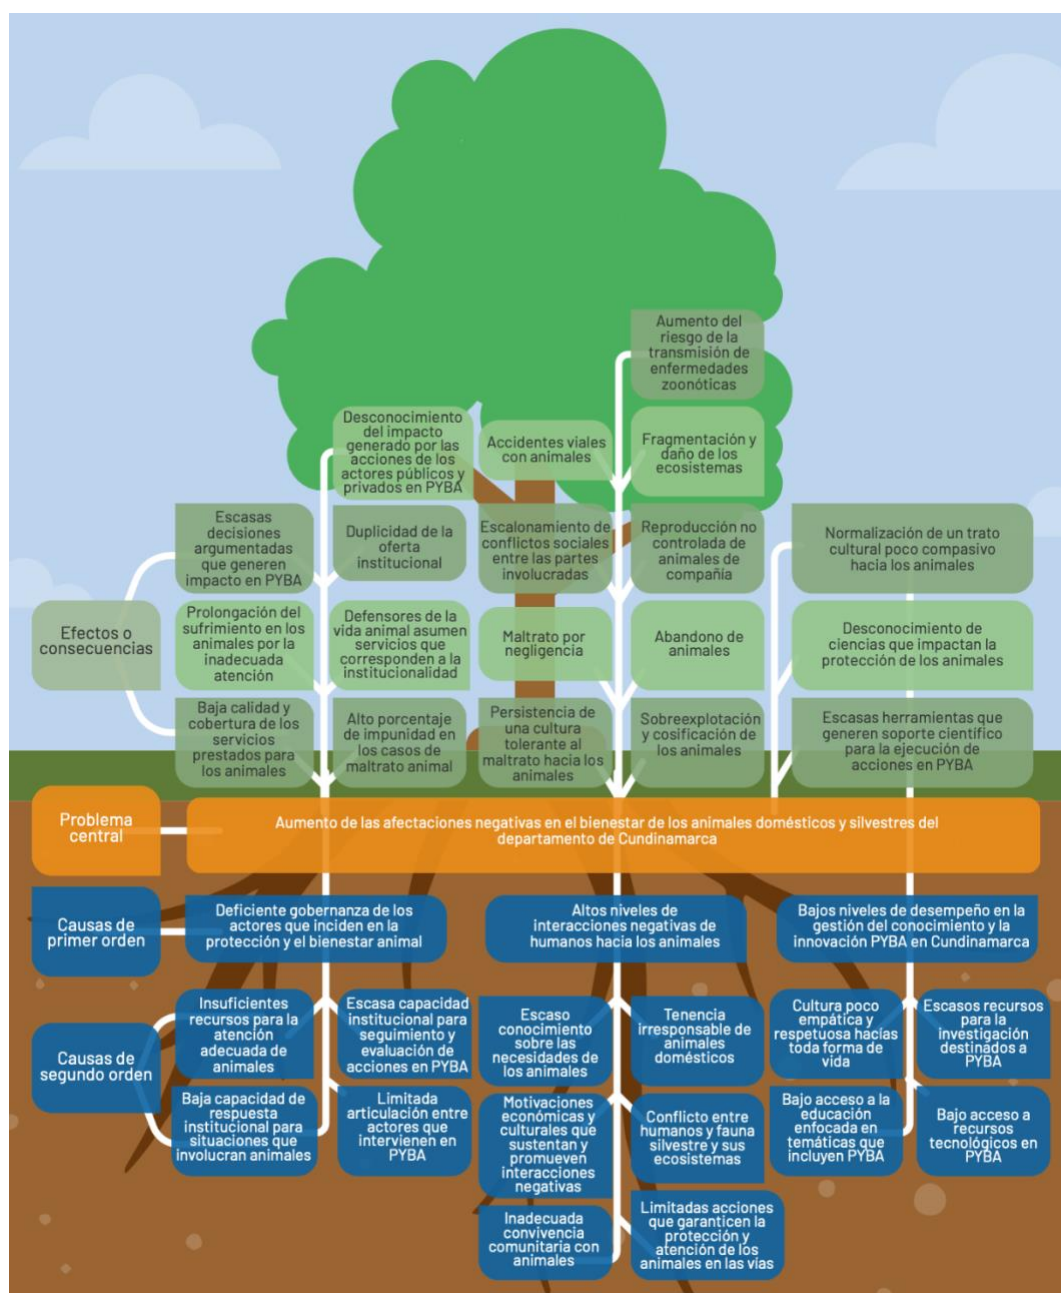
Aumento del riesgo de la transmisión de enfermedades zoonóticas

Desconocimiento del impacto generado por las acciones de los actores públicos y privados en PYBA

Accidentes viales con animales

Fragmentación y daño de los ecosistemas

Escasas decisiones argumentadas que generen impacto en PYBA

Duplicidad de la oferta institucional

Escalonamiento de conflictos sociales entre las partes involucradas

Reproducción no controlada de animales de compañía

Normalización de un trato cultural poco compasivo hacia los animales

Efectos o consecuencias

Prolongación del sufrimiento en los animales por la inadecuada atención

Defensores de la vida animal asumen servicios que corresponden a la institucionalidad

Maltrato por negligencia

Abandono de animales

Desconocimiento de ciencias que impactan la protección de los animales

Baja calidad y cobertura de los servicios prestados para los animales

Alto porcentaje de impunidad en los casos de maltrato animal

Persistencia de una cultura tolerante al maltrato hacia los animales

Sobreexplotación y cosificación de los animales

Escasas herramientas que generen soporte científico para la ejecución de acciones en PYBA

Problema central

Aumento de las afectaciones negativas en el bienestar de los animales domésticos y silvestres del departamento de Cundinamarca

Causas de primer orden

Deficiente gobernanza de los actores que inciden en la protección y el bienestar animal

Altos niveles de interacciones negativas de humanos hacia los animales

Bajos niveles de desempeño en la gestión del conocimiento y la innovación PYBA en Cundinamarca

Causas de segundo orden

Insuficientes recursos para la atención adecuada de animales

Escasa capacidad institucional para seguimiento y evaluación de acciones en PYBA

Escaso conocimiento sobre las necesidades de los animales

Tenencia irresponsable de animales domésticos

Cultura poco empática y respetuosa hacias toda forma de vida

Escasos recursos para la investigación destinados a PYBA

Baja capacidad de respuesta institucional para situaciones que involucran animales

Limitada articulación entre actores que intervienen en PYBA

Motivaciones económicas y culturales que sustentan y promueven interacciones negativas

Conflicto entre humanos y fauna silvestre y sus ecosistemas

Bajo acceso a la educación enfocada en temáticas que incluyen PYBA

Bajo acceso a recursos tecnológicos en PYBA

Inadecuada convivencia comunitaria con animales

Limitadas acciones que garanticen la protección y atención de los animales en las vías